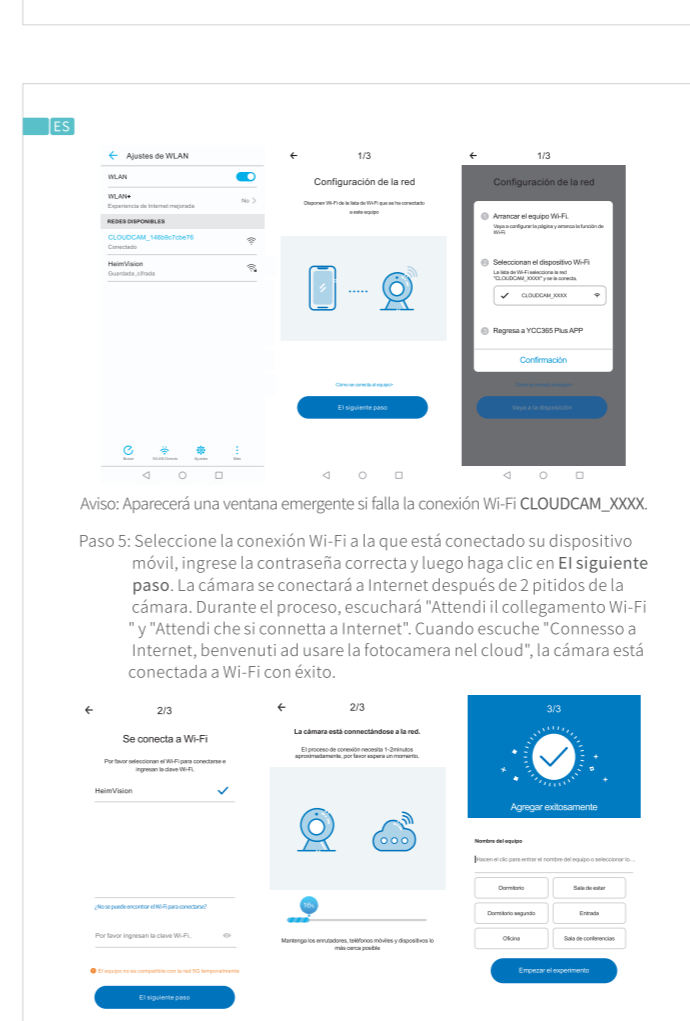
ES

Ajustes de WLAN

WLAN

WLAN+
Experiencia de Internet mejorada
No

REDES DISPONIBLES

CLOUDCAM_146b9c7cbe76
Conectado

HeimVision
Guardada ,cifrada

Buscar
WLAN Directa
Ajustes
Más

1/3

Configuración de la red

Disponer Wi-Fi de la lista de Wi-Fi que se ha conectado a este equipo

Cómo se conecta al equipo>

El siguiente paso

1/3

Configuración de la red

Arrancar el equipo Wi-Fi.
Vaya a configurar la página y arranca la función de Wi-Fi

Seleccionan el dispositivo Wi-Fi
La lista de Wi-Fi selecciona la red "CLOUDCAM_XXXX" y se la conecta.

CLOUDCAM_XXXX

Regresa a YCC365 Plus APP

Confirmación

Vaya a la disposición

Aviso: Aparecerá una ventana emergente si falla la conexión Wi-Fi CLOUDCAM_XXXX.

Paso 5: Seleccione la conexión Wi-Fi a la que está conectado su dispositivo móvil, ingrese la contraseña correcta y luego haga clic en El siguiente paso. La cámara se conectará a Internet después de 2 pitidos de la cámara. Durante el proceso, escuchará "Attendi il collegamento Wi-Fi " y "Attendi che si connetta a Internet". Cuando escuche "Connesso a Internet, benvenuti ad usare la fotocamera nel cloud", la cámara está conectada a Wi-Fi con éxito.

2/3

Se conecta a Wi-Fi

Por favor seleccionan el Wi-Fi para conectarse e ingresan la clave Wi-Fi.

HeimVision

¿No se puede encontrar el Wi-Fi para conectarse?

Por favor ingresan la clave Wi-Fi.

El equipo no es compatible con la red 5G temporalmente

El siguiente paso

2/3

La cámara está connectándose a la red.

El proceso de conexión necesita 1-2minutos aproximadamente, por favor espere un momento.

10%

Mantenga los enrutadores, teléfonos móviles y dispositivos lo más cerca posible

3/3

Agregar exitosamente

Nombre del equipo

Hacer el clic para entrar el nombre del equipo o seleccionar lo...

Dormitorio
Sala de estar
Dormitorio segundo
Entrada
Oficina
Sala de conferencias

Empezar el experimento